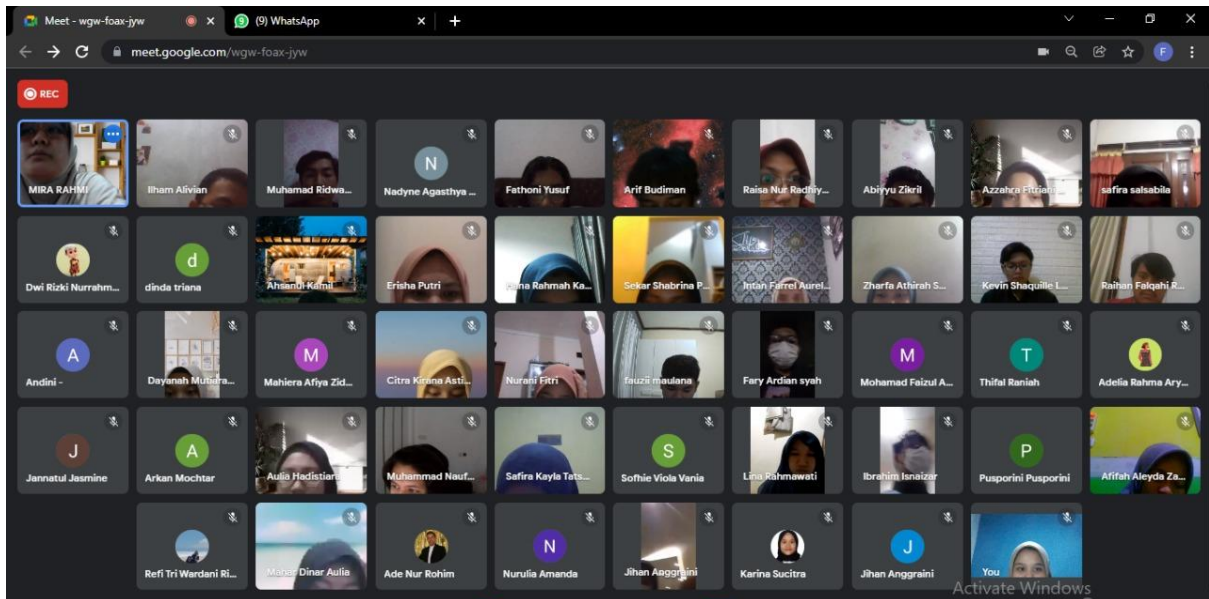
Meet - wgw-foax-jyw
(9) WhatsApp
meet.google.com/wgw-foax-jyw
F
REC

MIRA RAHMI
Ilham Alivian
Muhamad Ridwa...
N
Nadyne Agasthya ...
Fathoni Yusuf
Arif Budiman
Raisa Nur Radhiy...
Abiyyu Zikril
Azzahra Fitriani
safira salsabila

Dwi Rizki Nurrahm...
d
dinda triana
Ahsanul Kamil
Erisha Putri
Hana Rahmah Ka...
Sekar Shabrina P...
Intan Farrel Aurel...
Zharfa Athirah S...
Kevin Shaquille L...
Raihan Falqahi R...

A
Andini -
Dayanah Mutiara...
M
Mahiera Afiya Zid...
Citra Kirana Asti...
Nurani Fitri
fauzii maulana
Fary Ardian syah
M
Mohamad Faizul A...
T
Thifal Raniah
Adelia Rahma Ary...

J
Jannatul Jasmine
A
Arkan Mochtar
Aulia Hadistiani
Muhammad Nauf...
Safira Kayla Tats...
S
Sofhie Viola Vania
Lina Rahmawati
Ibrahim Isnaizar
P
Pusporini Pusporini
Afifah Aleyda Za...

Refi Tri Wardani Ri...
Manar Dinar Aulia
Ade Nur Rohim
N
Nurulia Amanda
Jihan Anggraini
Karina Sucitra
J
Jihan Anggraini
You

Activate Windows